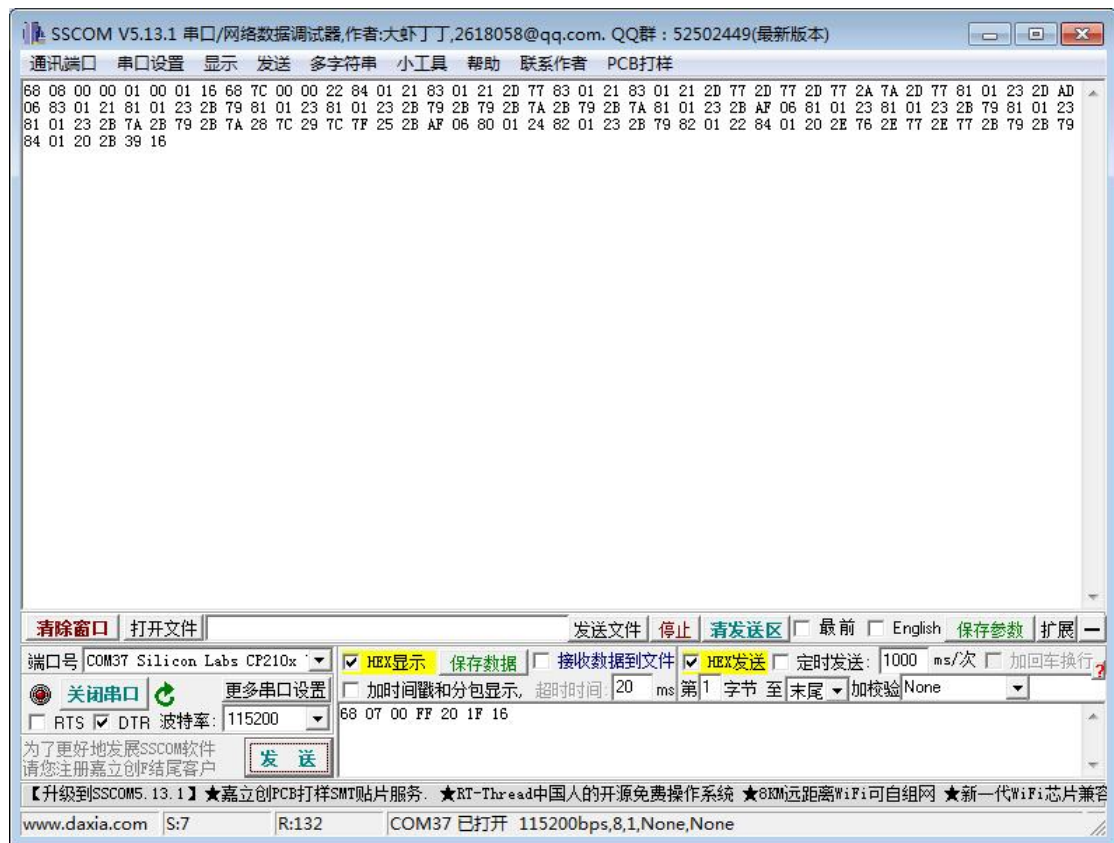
SSCOM V5.13.1 串口/网络数据调试器,作者:大虾丁丁,2618058@qq.com. QQ群：52502449(最新版本)

通讯端口 串口设置 显示 发送 多字符串 小工具 帮助 联系作者 PCB打样

68 08 00 00 01 00 01 16 68 7C 00 00 22 84 01 21 83 01 21 2D 77 83 01 21 83 01 21 2D 77 2D 77 2D 77 2A 7A 2D 77 81 01 23 2D AD 06 83 01 21 81 01 23 2B 79 81 01 23 81 01 23 2B 79 2B 79 2B 7A 2B 79 2B 7A 81 01 23 2B AF 06 81 01 23 81 01 23 2B 79 81 01 23 81 01 23 2B 7A 2B 79 2B 7A 28 7C 29 7C 7F 25 2B AF 06 80 01 24 82 01 23 2B 79 82 01 22 84 01 20 2E 76 2E 77 2E 77 2B 79 2B 79 84 01 20 2B 39 16

清除窗口 打开文件 发送文件 停止 清发送区 最前 English 保存参数 扩展 —

端口号 COM37 Silicon Labs CP210x HEX显示 保存数据 接收数据到文件 HEX发送 定时发送: 1000 ms/次 加回车换行

关闭串口 更多串口设置 加时间戳和分包显示, 超时时间: 20 ms 第1 字节 至 末尾 加校验 None

RTS DTR 波特率: 115200 68 07 00 FF 20 1F 16

为了更好地发展SSCOM软件
请您注册嘉立创F结尾客户 发 送

【升级到SSCOM5.13.1】★嘉立创PCB打样SMT贴片服务. ★RT-Thread中国人的开源免费操作系统 ★8KM远距离WiFi可自组网 ★新一代WiFi芯片兼容

www.daxia.com S:7 R:132 COM37 已打开 115200bps,8,1,None,None